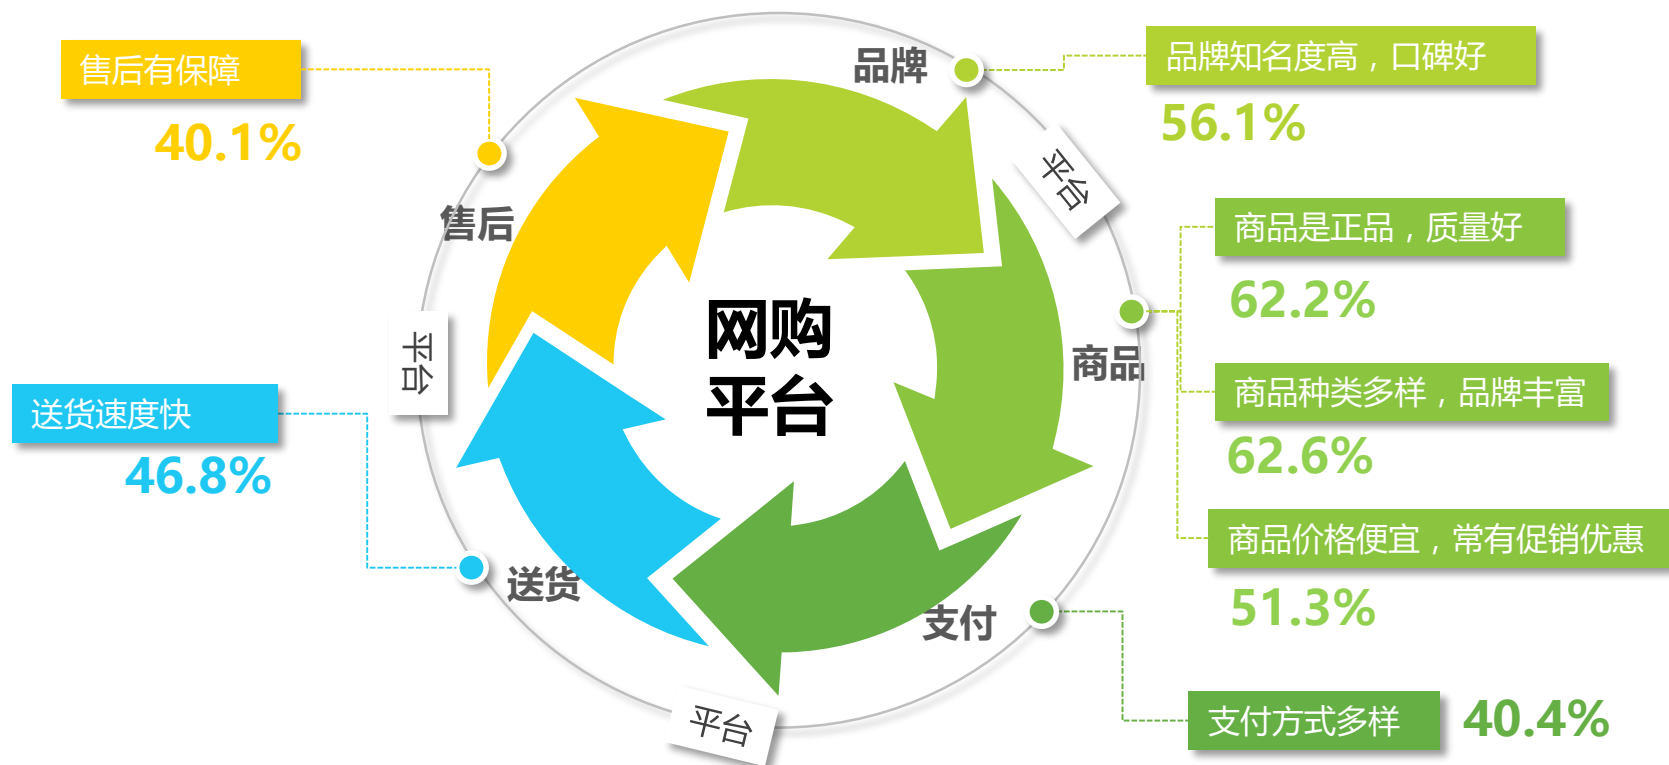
售后有保障
40.1%

品牌
品牌知名度高，口碑好
56.1%

平台

售后

网购
平台

商品是正品，质量好
62.2%

商品

商品种类多样，品牌丰富
62.6%

平台

送货速度快
46.8%

商品价格便宜，常有促销优惠
51.3%

送货

支付

支付方式多样
40.4%

平台